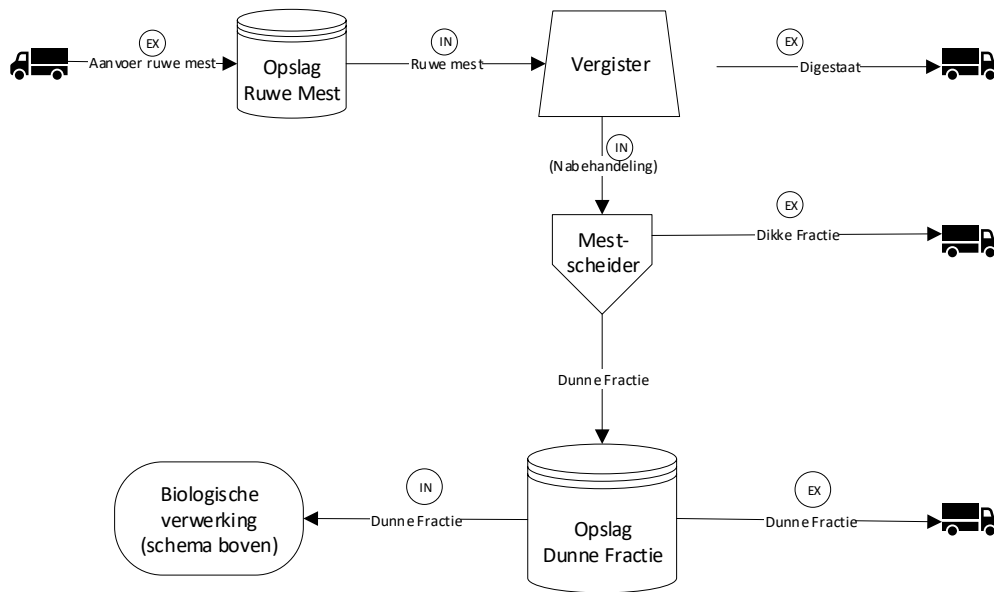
EX

Aanvoer ruwe mest

Opslag Ruwe Mest

IN

Ruwe mest

Vergister

EX

Digestaat

IN

(Nabehandeling)

Mest-scheider

EX

Dikke Fractie

Dunne Fractie

Biologische verwerking (schema boven)

IN

Dunne Fractie

Opslag Dunne Fractie

EX

Dunne Fractie